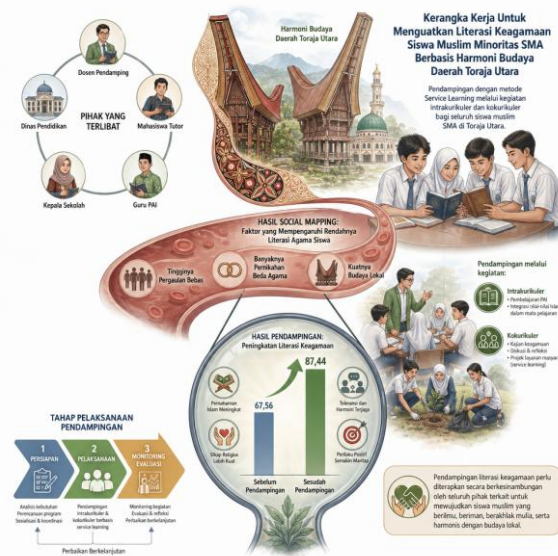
Kerangka Kerja Untuk Menguatkan Literasi Keagamaan Siswa Muslim Minoritas SMA Berbasis Harmoni Budaya Daerah Toraja Utara

Harmoni Budaya Daerah Toraja Utara

Pendampingan dengan metode Service Learning melalui kegiatan intrakurikuler dan kokurikuler bagi seluruh siswa muslim SMA di Toraja Utara.

Dosen Pendamping

PIHAK YANG TERLIBAT

Dinas Pendidikan

Mahasiswa Tutor

Kepala Sekolah

Guru PAI

HASIL SOCIAL MAPPING:
Faktor yang Mempengaruhi Rendahnya Literasi Agama Siswa

Tingginya Pergaulan Bebas

Banyaknya Pernikahan Beda Agama

Kuatnya Budaya Lokal

Pendampingan melalui kegiatan:

Intrakurikuler
• Pembelajaran PAI
• Integrasi nilai-nilai Islam dalam mata pelajaran

Kokurikuler
• Kajian keagamaan
• Diskusi & refleksi
• Projek layanan masyarakat (service learning)

HASIL PENDAMPINGAN:
Peningkatan Literasi Keagamaan

Pemahaman Islam Meningkat

Sikap Religius Lebih Kuat

67,56

87,44

Toleransi dan Harmoni Terjaga

Perilaku Positif Semakin Mantap

Sebelum Pendampingan

Sesudah Pendampingan

TAHAP PELAKSANAAN PENDAMPINGAN

1 PERSIAPAN

2 PELAKSANAAN

3 MONITORING EVALUASI

Analisis kebutuhan Penyusunan program Sosialisasi & koordinasi

Pendampingan intrakurikuler & kokurikuler berbasis service learning

Monitoring kegiatan Evaluasi & refleksi Perbaikan berkelanjutan

Perbaikan Berkelanjutan

Pendampingan literasi keagamaan perlu diterapkan secara berkesinambungan oleh seluruh pihak terkait untuk mewujudkan siswa muslim yang berilmu, beriman, berakhlak mulia, serta harmonis dengan budaya lokal.